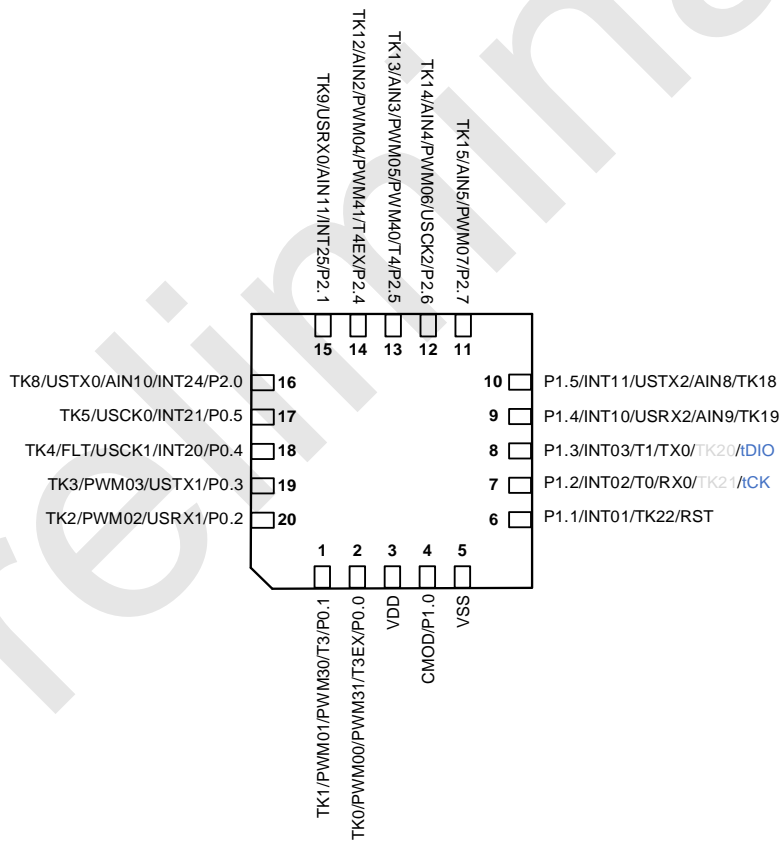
TK9/USRX0/AIN11/INT25/P2.1
TK12/AIN2/PWM04/PWM41/T4EX/P2.4
TK13/AIN3/PWM05/PWM40/T4/P2.5
TK14/AIN4/PWM06/USCK2/P2.6
TK15/AIN5/PWM07/P2.7

15 14 13 12 11

TK8/USTX0/AIN10/INT24/P2.0 16
TK5/USCK0/INT21/P0.5 17
TK4/FLT/USCK1/INT20/P0.4 18
TK3/PWM03/USTX1/P0.3 19
TK2/PWM02/USRX1/P0.2 20

10 P1.5/INT11/USTX2/AIN8/TK18
9 P1.4/INT10/USRX2/AIN9/TK19
8 P1.3/INT03/T1/TX0/TK20/tDIO
7 P1.2/INT02/T0/RX0/TK21/tCK
6 P1.1/INT01/TK22/RST

1 2 3 4 5

TK1/PWM01/PWM30/T3/P0.1
TK0/PWM00/PWM31/T3EX/P0.0
VDD
CMOD/P1.0
VSS